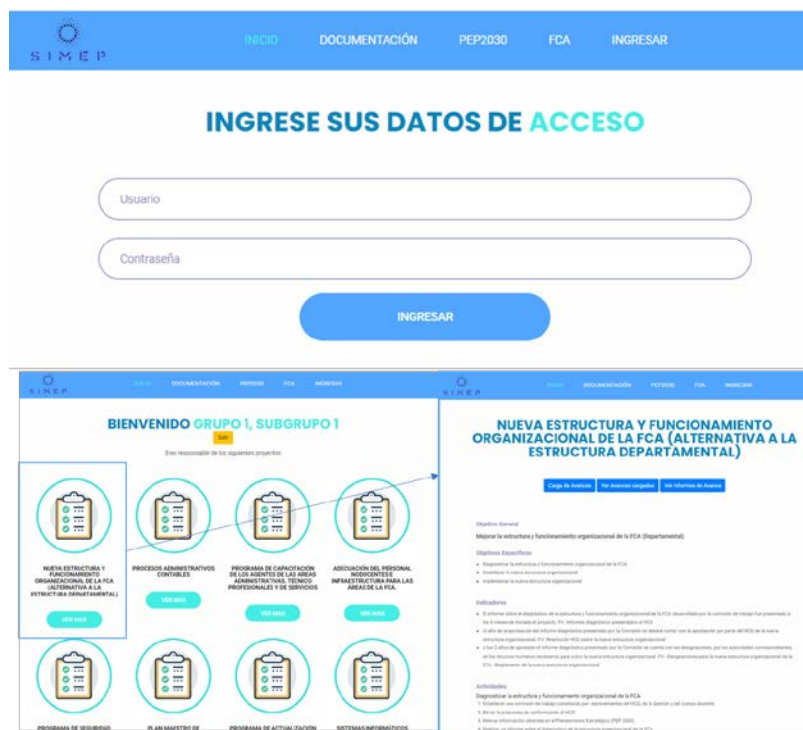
SIMEP

INICIO DOCUMENTACIÓN PEP2030 FCA INGRESAR

INGRESE SUS DATOS DE ACCESO

Usuario

Contraseña

INGRESAR

SIMEP

INICIO DOCUMENTACIÓN PEP2030 FCA INGRESAR

BIENVENIDO GRUPO 1, SUBGRUPO 1

Salir

Eres responsable de los siguientes proyectos

NUEVA ESTRUCTURA Y FUNCIONAMIENTO ORGANIZACIONAL DE LA FCA (ALTERNATIVA A LA ESTRUCTURA DEPARTAMENTAL)

VER MAS

PROCESOS ADMINISTRATIVOS CONTABLES

VER MAS

PROGRAMA DE CAPACITACIÓN DE LOS AGENTES DE LAS AREAS ADMINISTRATIVAS, TÉCNICO PROFESIONALES Y DE SERVICIOS

VER MAS

ADECUACIÓN DEL PERSONAL NODOCENTES E INFRAESTRUCTURA PARA LAS AREAS DE LA FCA.

VER MAS

PROGRAMA DE SEGURIDAD

PLAN MAESTRO DE

PROGRAMA DE ACTUALIZACIÓN

SISTEMAS INFORMÁTICOS

SIMEP

INICIO DOCUMENTACIÓN PEP2030 FCA INGRESAR

NUEVA ESTRUCTURA Y FUNCIONAMIENTO ORGANIZACIONAL DE LA FCA (ALTERNATIVA A LA ESTRUCTURA DEPARTAMENTAL)

Carga de Avances Ver Avances cargados Ver Informes de Avance

Objetivo General

Mejorar la estructura y funcionamiento organizacional de la FCA (Departamental)

Objetivos Específicos

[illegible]

Indicadores

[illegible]

Actividades

Diagnosticar la estructura y funcionamiento organizacional de la FCA:

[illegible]